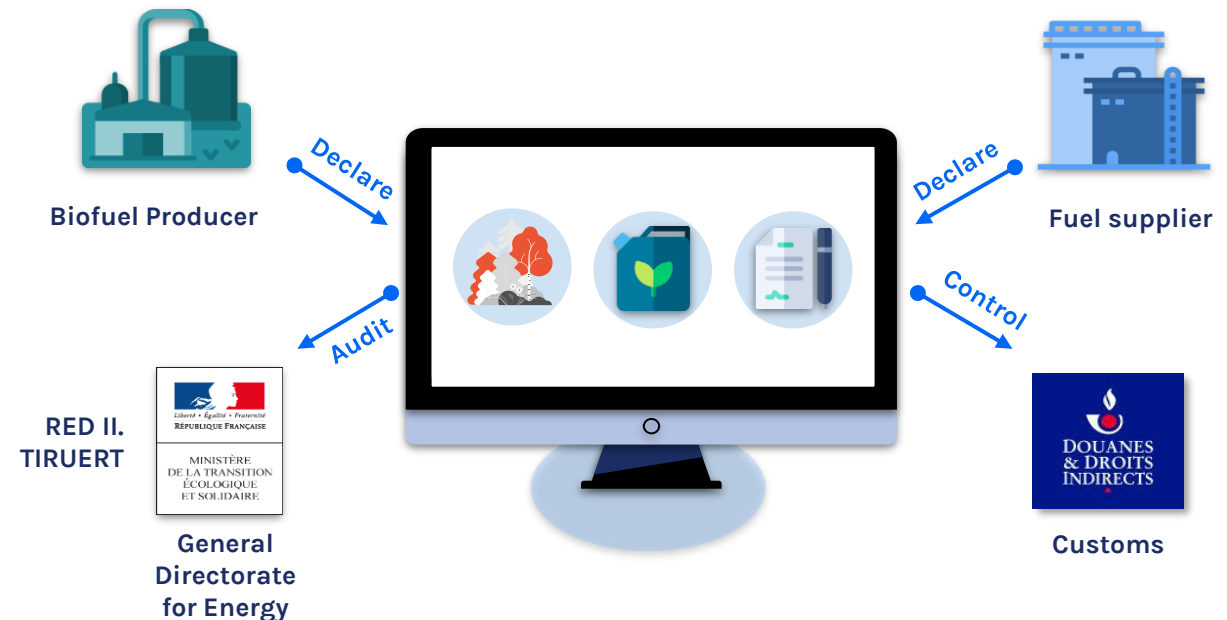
Biofuel Producer

Declare

Declare

Fuel supplier

Audit

Control

RED II. TIRUERT

Liberté • Égalité • Fraternité
RÉPUBLIQUE FRANÇAISE

MINISTÈRE DE LA TRANSITION ÉCOLOGIQUE ET SOLIDAIRE

General Directorate for Energy

DOUANES & DROITS INDIRECTS

Customs